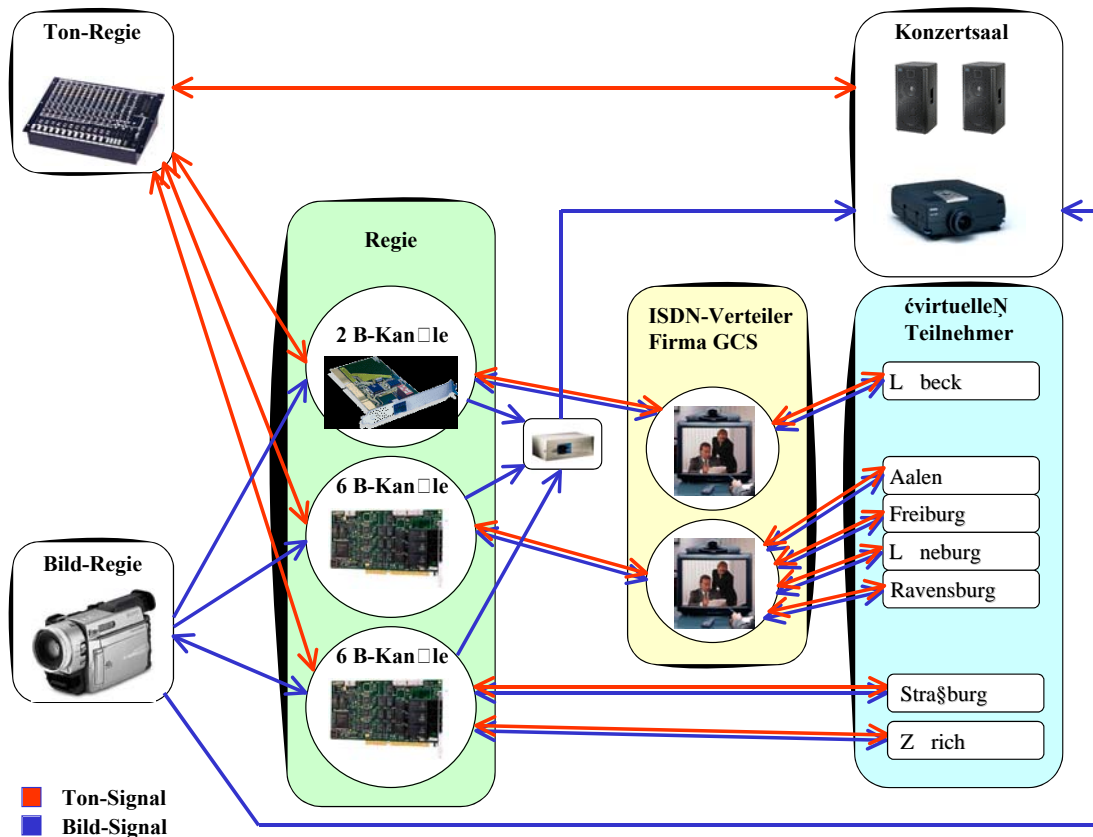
Ton-Regie

Konzertsaal

Regie

2 B-Kan□le

6 B-Kan□le

6 B-Kan□le

ISDN-Verteiler Firma GCS

ćvirtuelleŅ Teilnehmer

L beck

Aalen

Freiburg

L neburg

Ravensburg

Stra§burg

Z rich

Bild-Regie

Ton-Signal

Bild-Signal